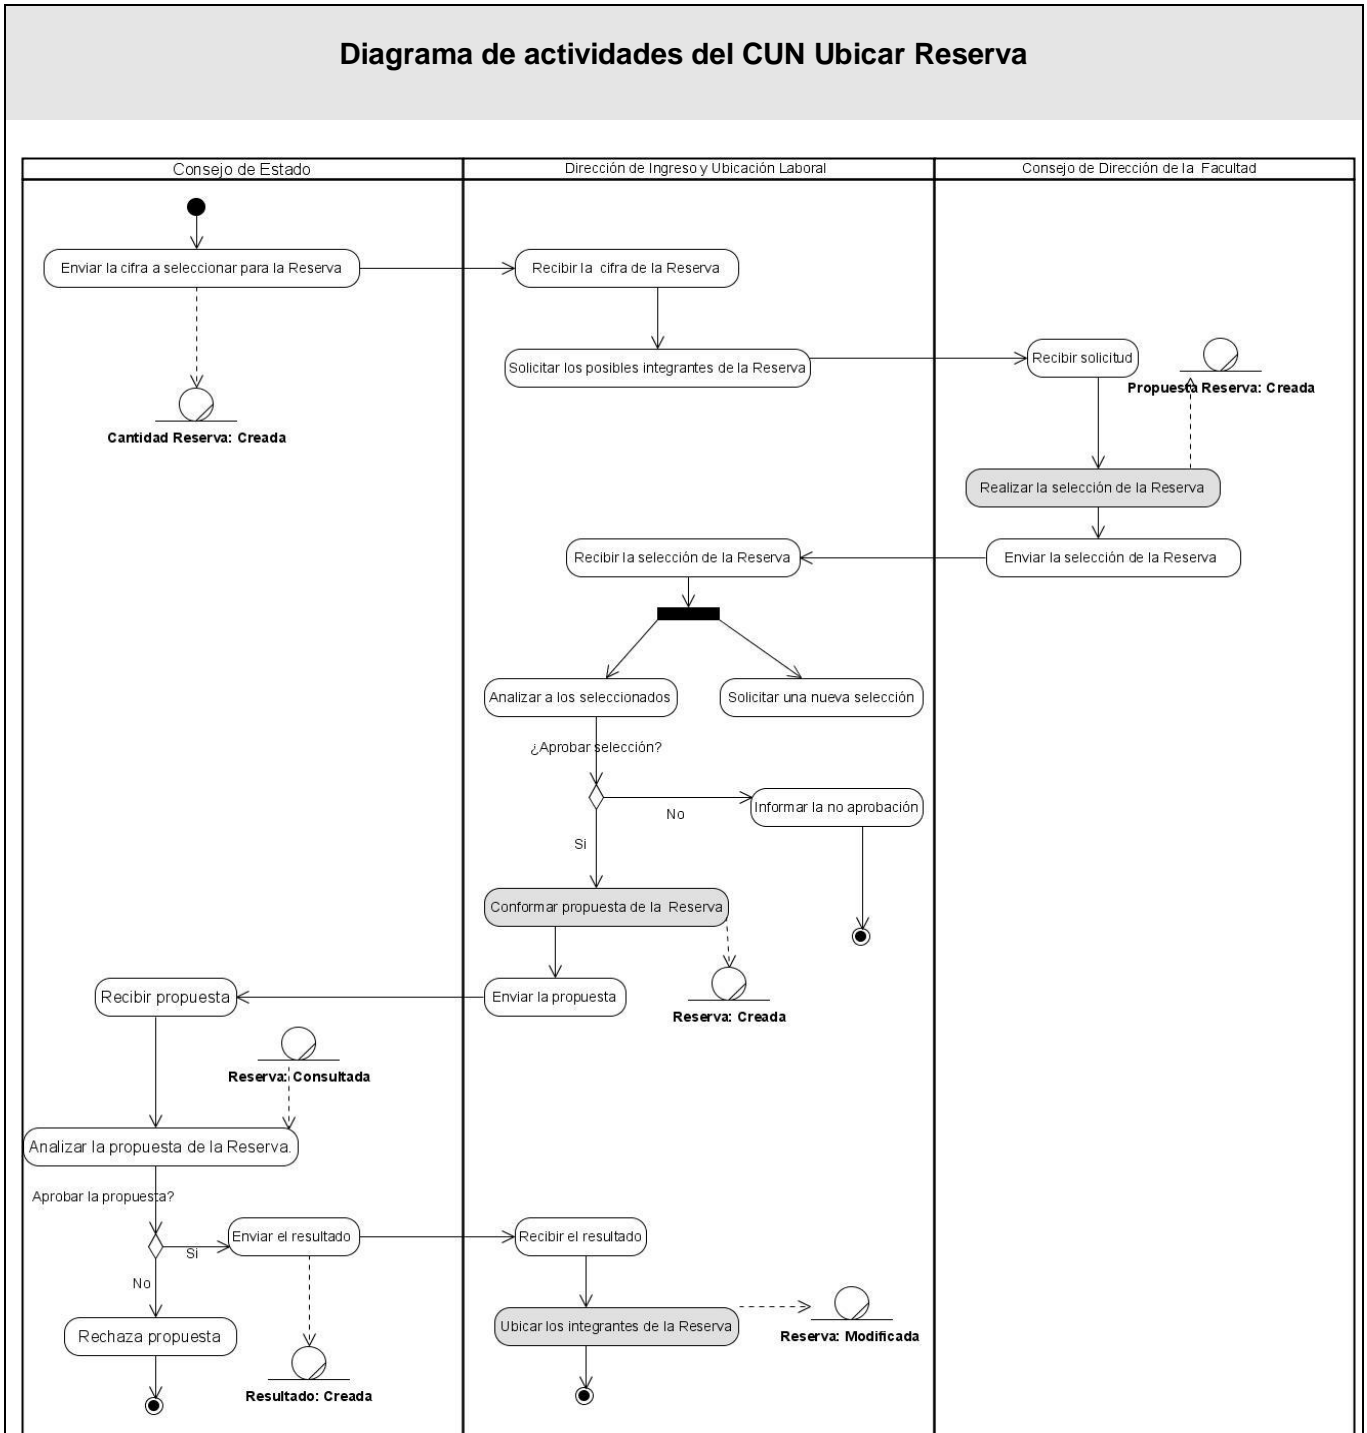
Diagrama de actividades del CUN Ubicar Reserva

Consejo de Estado

Dirección de Ingreso y Ubicación Laboral

Consejo de Dirección de la Facultad

Enviar la cifra a seleccionar para la Reserva

Recibir la cifra de la Reserva

Solicitar los posibles integrantes de la Reserva

Recibir solicitud

Propuesta Reserva: Creada

Cantidad Reserva: Creada

Realizar la selección de la Reserva

Recibir la selección de la Reserva

Enviar la selección de la Reserva

Analizar a los seleccionados

Solicitar una nueva selección

¿Aprobar selección?

No

Informar la no aprobación

Si

Conformar propuesta de la Reserva

Recibir propuesta

Enviar la propuesta

Reserva: Creada

Reserva: Consultada

Analizar la propuesta de la Reserva.

Aprobar la propuesta?

Si

Enviar el resultado

Recibir el resultado

No

Ubicar los integrantes de la Reserva

Reserva: Modificada

Rechaza propuesta

Resultado: Creada